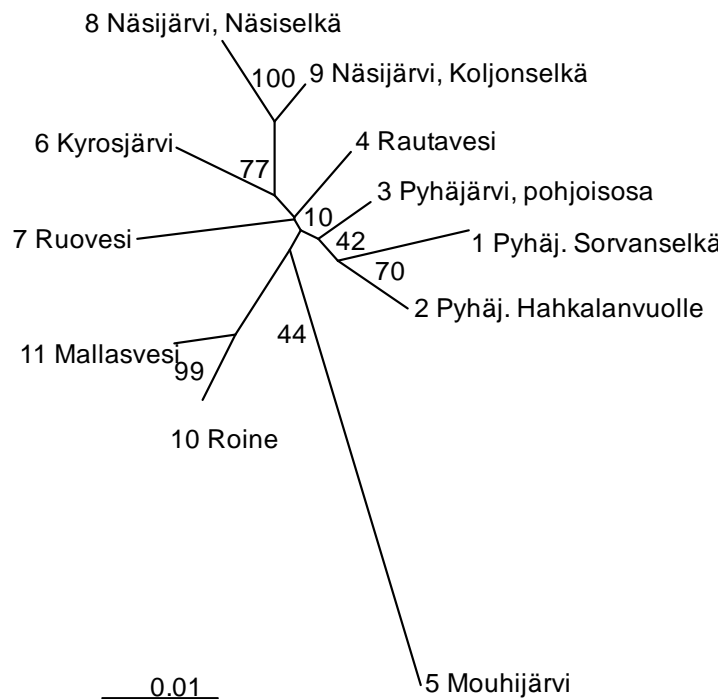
8 Näsijärvi, Näsiselkä
100
9 Näsijärvi, Koljonselkä
6 Kyrosjärvi
77
4 Rautavesi
10
3 Pyhäjärvi, pohjoisosa
7 Ruovesi
42
1 Pyhäj. Sorvanselkä
70
2 Pyhäj. Hahkalanvuolle
44
11 Mallasvesi
99
10 Roine
0.01
5 Mouhijärvi